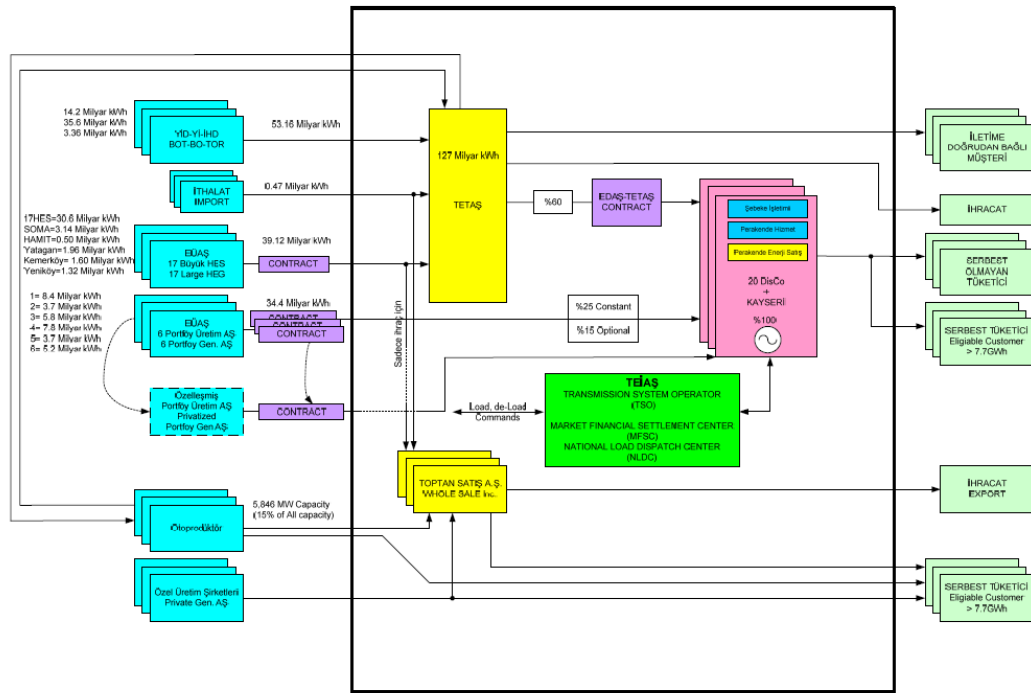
14.2 Milyar kWh
35.6 Milyar kWh
3.36 Milyar kWh

YİD-Yİ-İHD
BOT-BO-TOR

53.16 Milyar kWh

127 Milyar kWh

TETAŞ

İLETİME DOĞRUDAN BAĞLI MÜŞTERİ

İTHALAT
IMPORT

0.47 Milyar kWh

%60

EDAŞ-TETAŞ CONTRACT

İHRACAT

17HES=30.6 Milyar kWh
SOMA=3.14 Milyar kWh
HAMIT=0.50 Milyar kWh
Yatagan=1.96 Milyar kWh
Kemerköy= 1.60 Milyar kWh
Yeniköy=1.32 Milyar kWh

EÜAŞ
17 Büyük HES
17 Large HEG

39.12 Milyar kWh

CONTRACT

Şebeke İşletimi

Perakende Hizmet

Perakende Enerji Satışı

SERBEST OLMAYAN TÜKETİCİ

20 DisCo
+
KAYSERİ

%100

1= 8.4 Milyar kWh
2= 3.7 Milyar kWh
3= 5.8 Milyar kWh
4= 7.8 Milyar kWh
5= 3.7 Milyar kWh
6= 5.2 Milyar kWh

EÜAŞ
6 Portfoy Üretim AŞ
6 Portfoy Gen. AŞ

34.4 Milyar kWh

CONTRACT
CONTRACT
CONTRACT

%25 Constant

%15 Optional

SERBEST TÜKETİCİ
Eligiable Customer
> 7.7GWh

Sadece ihraç için

Özelleşmiş
Portfoy Üretim AŞ
Privatized
Portfoy Gen.AŞ

CONTRACT

Load, de-Load
Commands

TEİAŞ
TRANSMISSION SYSTEM OPERATOR
(TSO)

MARKET FINANCIAL SETTLEMENT CENTER
(MFSC)
NATIONAL LOAD DISPATCH CENTER
(NLDC)

TOPTAN SATIŞ A.Ş.
WHOLE SALE Inc.

İHRACAT
EXPORT

Otoprodüktör

5,846 MW Capacity
(15% of All capacity)

Özel Üretim Şirketleri
Private Gen. AŞ

SERBEST TÜKETİCİ
Eligiable Customer
> 7.7GWh